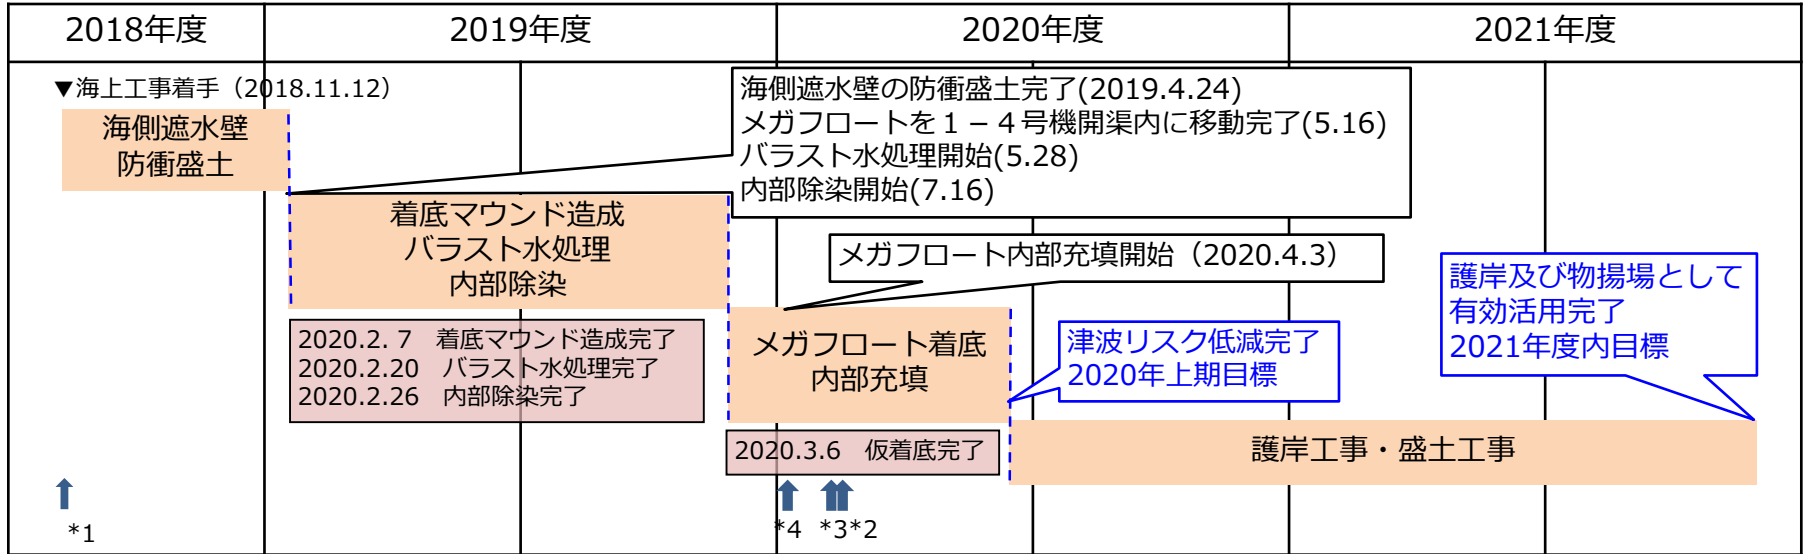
| 2018年度 | 2019年度 | 2020年度 | 2021年度 |
|---|---|---|---|

▼海上工事着手（2018.11.12）

海側遮水壁
防衛盛土

海側遮水壁の防衛盛土完了(2019.4.24)
メガフロートを１－４号機開渠内に移動完了(5.16)
バラスト水処理開始(5.28)
内部除染開始(7.16)

着底マウンド造成
バラスト水処理
内部除染

メガフロート内部充填開始（2020.4.3）

護岸及び物揚場として
有効活用完了
2021年度内目標

2020.2. 7　着底マウンド造成完了
2020.2.20　バラスト水処理完了
2020.2.26　内部除染完了

メガフロート着底
内部充填

津波リスク低減完了
2020年上期目標

2020.3.6　仮着底完了

護岸工事・盛土工事

*1

*4　*3*2